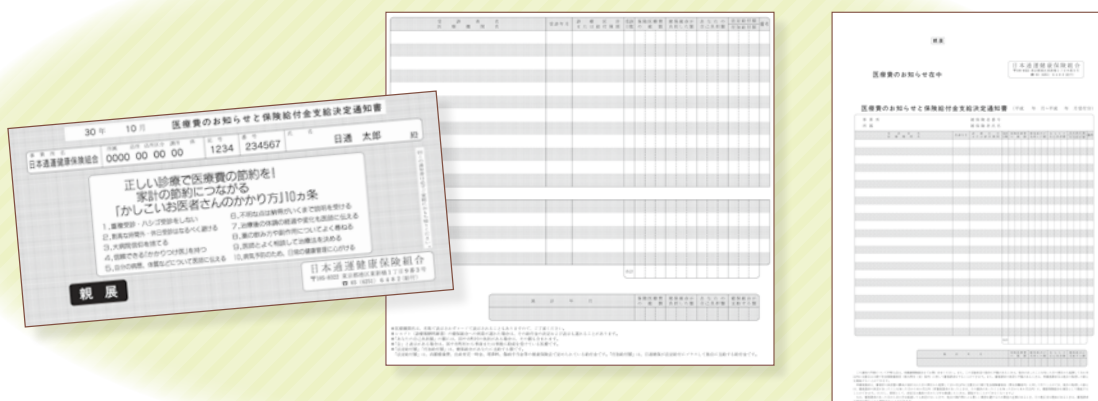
30年 10月 医療費のお知らせと保険給付金支給決定通知書

日本通運健康保険組合

0000 00 00 00

1234 234567

日通 太郎 様

正しい診療で医療費の節約を!
家計の節約につながる
「かしこいお医者さんのかかり方」10ヵ条

1.重複受診・ハシゴ受診をしない
2.軽微な診察や、休日受診はなるべく避ける
3.大病院受診を控える
4.信頼できる「かかりつけ医」を持つ
5.自分の病歴、体質などについて医師に伝える
6.不明な点は納得がいくまで説明を受ける
7.治療費の体調の経過や変化を医師に伝える
8.薬の飲み方や副作用についてよく尋ねる
9.医師とよく相談して治療法を決める
10.病気予防のため、日頃の健康管理に心がける

日本通運健康保険組合

親展

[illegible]

親展

医療費のお知らせ在中

日本通運健康保険組合

医療費のお知らせと保険給付金支給決定通知書

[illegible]